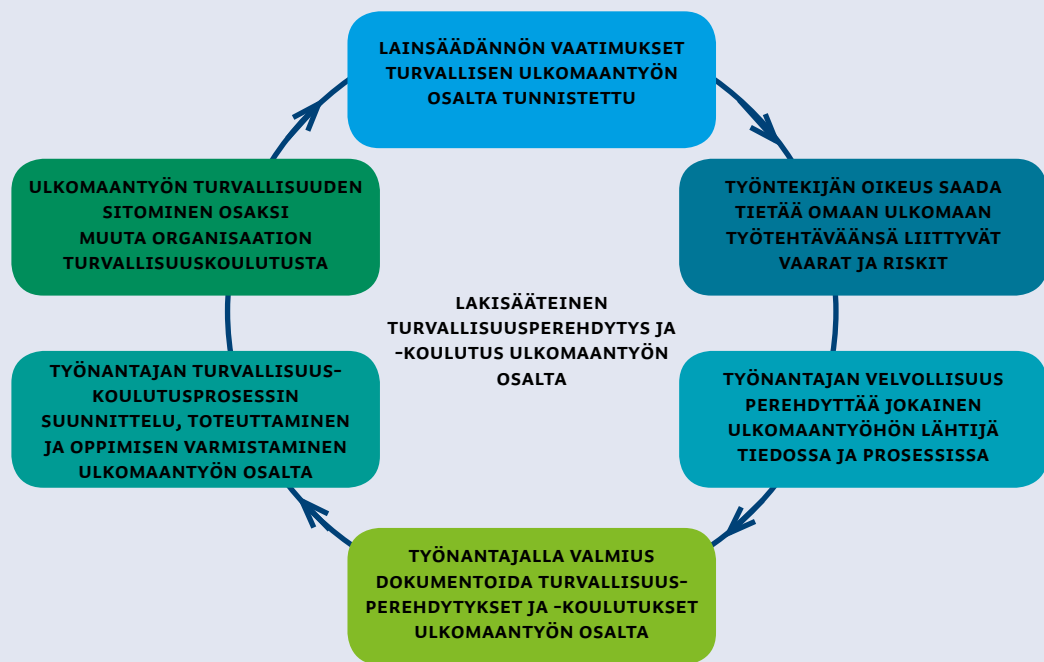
LAINSÄÄDÄNNÖN VAATIMUKSET TURVALLISEN ULKOMAANTYÖN OSALTA TUNNISTETTU

TYÖNTEKIJÄN OIKEUS SAADA TIETÄÄ OMAAN ULKOMAAN TYÖTEHTÄVÄÄNSÄ LIITTYVÄT VAARAT JA RISKIT

TYÖNANTAJAN VELVOLLISUUS PEREHDYTTÄÄ JOKAINEN ULKOMAANTYÖHÖN LÄHTIJÄ TIEDOSSA JA PROSESSISSA

TYÖNANTAJALLA VALMIUS DOKUMENTOIDA TURVALLISUUS-PEREHDYTYKSET JA -KOULUTUKSET ULKOMAANTYÖN OSALTA

TYÖNANTAJAN TURVALLISUUS-KOULUTUSPROSESSIN SUUNNITTELU, TOTEUTTAMINEN JA OPPIMISEN VARMISTAMINEN ULKOMAANTYÖN OSALTA

ULKOMAANTYÖN TURVALLISUUDEN SITOMINEN OSAKSI MUUTA ORGANISAATION TURVALLISUUSKOULUTUSTA

LAKISÄÄTEINEN TURVALLISUUSPEREHDYTYS JA -KOULUTUS ULKOMAANTYÖN OSALTA